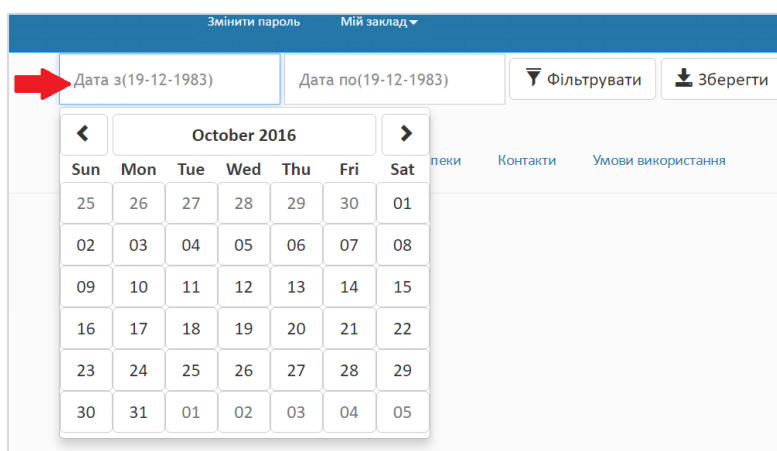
Змінити пароль Мій заклад

Дата з(19-12-1983) Дата по(19-12-1983) Фільтрувати Зберегти

October 2016

| Sun | Mon | Tue | Wed | Thu | Fri | Sat |
|---|---|---|---|---|---|---|
| 25 | 26 | 27 | 28 | 29 | 30 | 01 |
| 02 | 03 | 04 | 05 | 06 | 07 | 08 |
| 09 | 10 | 11 | 12 | 13 | 14 | 15 |
| 16 | 17 | 18 | 19 | 20 | 21 | 22 |
| 23 | 24 | 25 | 26 | 27 | 28 | 29 |
| 30 | 31 | 01 | 02 | 03 | 04 | 05 |

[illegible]пеки Контакти Умови використання